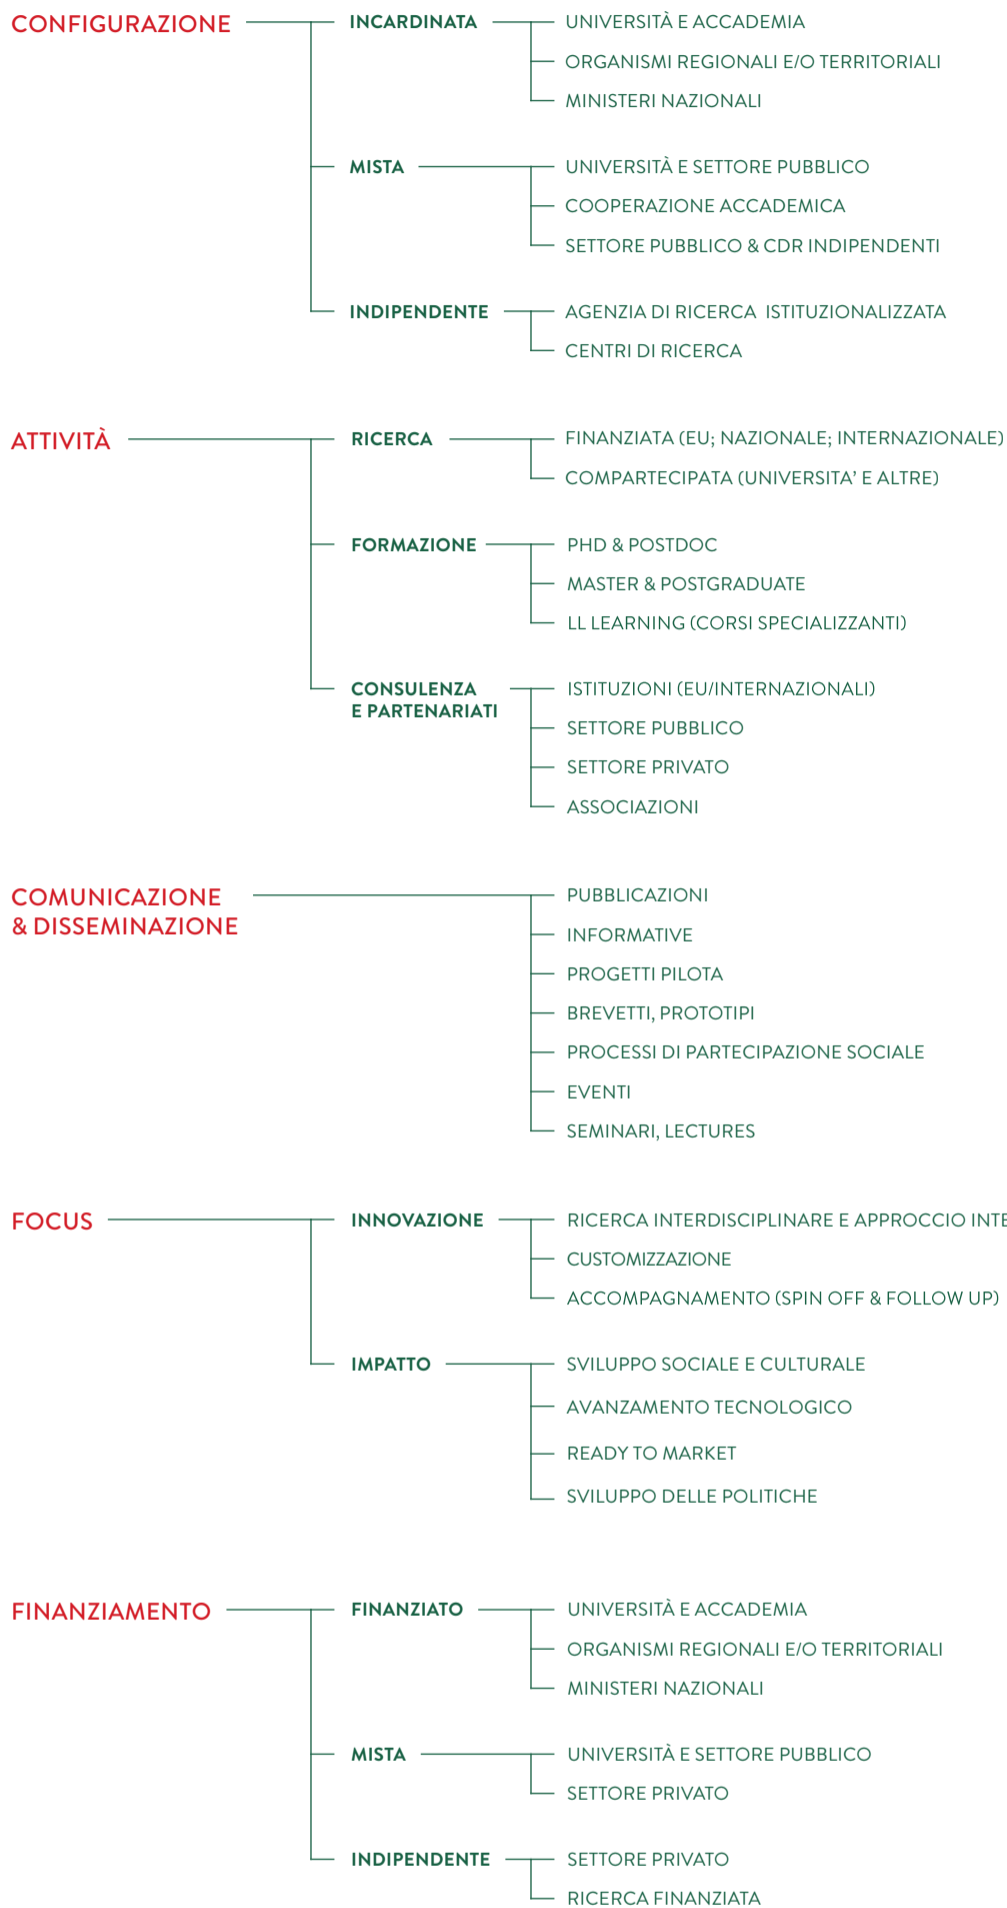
CONFIGURAZIONE

INCARDINATA

UNIVERSITÀ E ACCADEMIA

ORGANISMI REGIONALI E/O TERRITORIALI

MINISTERI NAZIONALI

MISTA

UNIVERSITÀ E SETTORE PUBBLICO

COOPERAZIONE ACCADEMICA

SETTORE PUBBLICO & CDR INDIPENDENTI

INDIPENDENTE

AGENZIA DI RICERCA ISTITUZIONALIZZATA

CENTRI DI RICERCA

ATTIVITÀ

RICERCA

FINANZIATA (EU; NAZIONALE; INTERNAZIONALE)

COMPARTECIPATA (UNIVERSITA' E ALTRE)

FORMAZIONE

PHD & POSTDOC

MASTER & POSTGRADUATE

LL LEARNING (CORSI SPECIALIZZANTI)

CONSULENZA E PARTENARIATI

ISTITUZIONI (EU/INTERNAZIONALI)

SETTORE PUBBLICO

SETTORE PRIVATO

ASSOCIAZIONI

COMUNICAZIONE & DISSEMINAZIONE

PUBBLICAZIONI

INFORMATIVE

PROGETTI PILOTA

BREVETTI, PROTOTIPI

PROCESSI DI PARTECIPAZIONE SOCIALE

EVENTI

SEMINARI, LECTURES

FOCUS

INNOVAZIONE

RICERCA INTERDISCIPLINARE E APPROCCIO INTE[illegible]

CUSTOMIZZAZIONE

ACCOMPAGNAMENTO (SPIN OFF & FOLLOW UP)

IMPATTO

SVILUPPO SOCIALE E CULTURALE

AVANZAMENTO TECNOLOGICO

READY TO MARKET

SVILUPPO DELLE POLITICHE

FINANZIAMENTO

FINANZIATO

UNIVERSITÀ E ACCADEMIA

ORGANISMI REGIONALI E/O TERRITORIALI

MINISTERI NAZIONALI

MISTA

UNIVERSITÀ E SETTORE PUBBLICO

SETTORE PRIVATO

INDIPENDENTE

SETTORE PRIVATO

RICERCA FINANZIATA